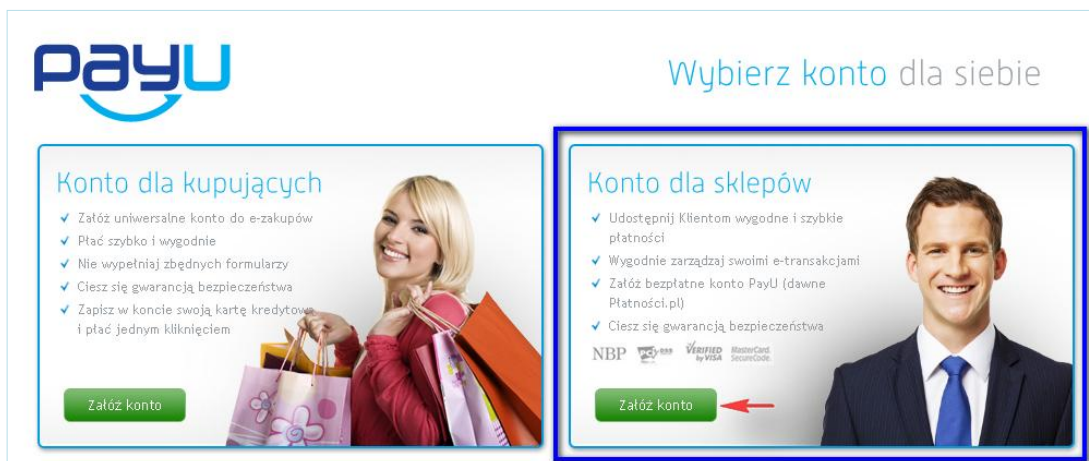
payU

Wybierz konto dla siebie

Konto dla kupujących

✔ Załóż uniwersalne konto do e-zakupów
✔ Płać szybko i wygodnie
✔ Nie wypełniaj zbędnych formularzy
✔ Ciesz się gwarancją bezpieczeństwa
✔ Zapisz w koncie swoją kartę kredytową i płać jednym kliknięciem

Załóż konto

Konto dla sklepów

✔ Udostępnij Klientom wygodne i szybkie płatności
✔ Wygodnie zarządzaj swoimi e-transakcjami
✔ Załóż bezpłatne konto PayU (dawne Płatności.pl)
✔ Ciesz się gwarancją bezpieczeństwa

NBP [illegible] VERIFIED by VISA MasterCard. SecureCode.

Załóż konto